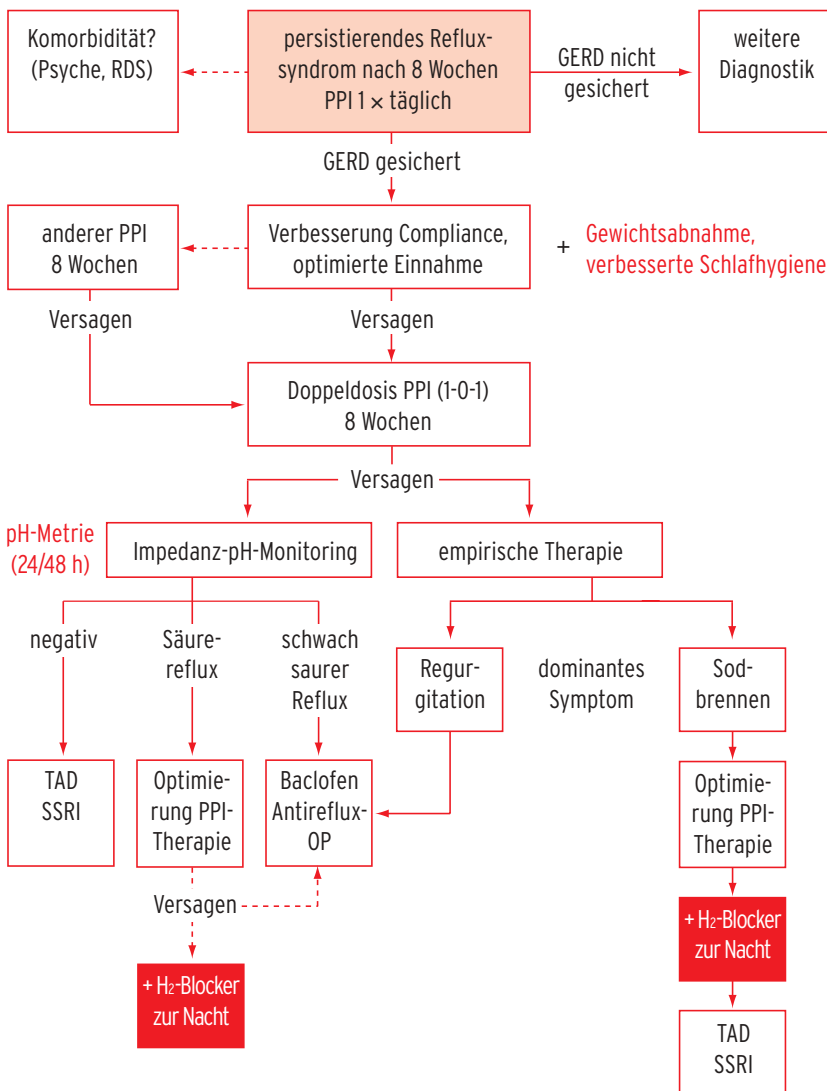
Komorbidität? (Psyche, RDS)

persistierendes Refluxsyndrom nach 8 Wochen PPI 1 × täglich

GERD nicht gesichert

weitere Diagnostik

GERD gesichert

anderer PPI 8 Wochen

Verbesserung Compliance, optimierte Einnahme

+ Gewichtsabnahme, verbesserte Schlafhygiene

Versagen

Versagen

Doppeldosis PPI (1-0-1) 8 Wochen

Versagen

pH-Metrie (24/48 h)

Impedanz-pH-Monitoring

empirische Therapie

negativ

Säurereflux

schwach saurer Reflux

Regurgitation

dominantes Symptom

Sodbrennen

TAD SSRI

Optimierung PPI-Therapie

Baclofen Antireflux-OP

Optimierung PPI-Therapie

Versagen

+ $H_2$-Blocker zur Nacht

+ $H_2$-Blocker zur Nacht

TAD SSRI